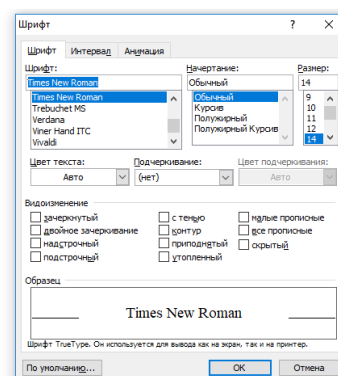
Шрифт ? ×

Шрифт Интервал Анимация

Шрифт:
Times New Roman
Times New Roman
Trebuchet MS
Verdana
Viner Hand ITC
Vivaldi

Начертание:
Обычный
Обычный
Курсив
Полужирный
Полужирный Курсив

Размер:
14
9
10
11
12
14

Цвет текста:
Авто
Подчеркивание:
(нет)
Цвет подчеркивания:
Авто

Видоизменение
зачеркнутый
двойное зачеркивание
надстрочный
подстрочный
с тенью
контур
приподнятый
утопленный
малые прописные
все прописные
скрытый

Образец
Times New Roman

Шрифт TrueType. Он используется для вывода как на экран, так и на принтер.

По умолчанию... OK Отмена